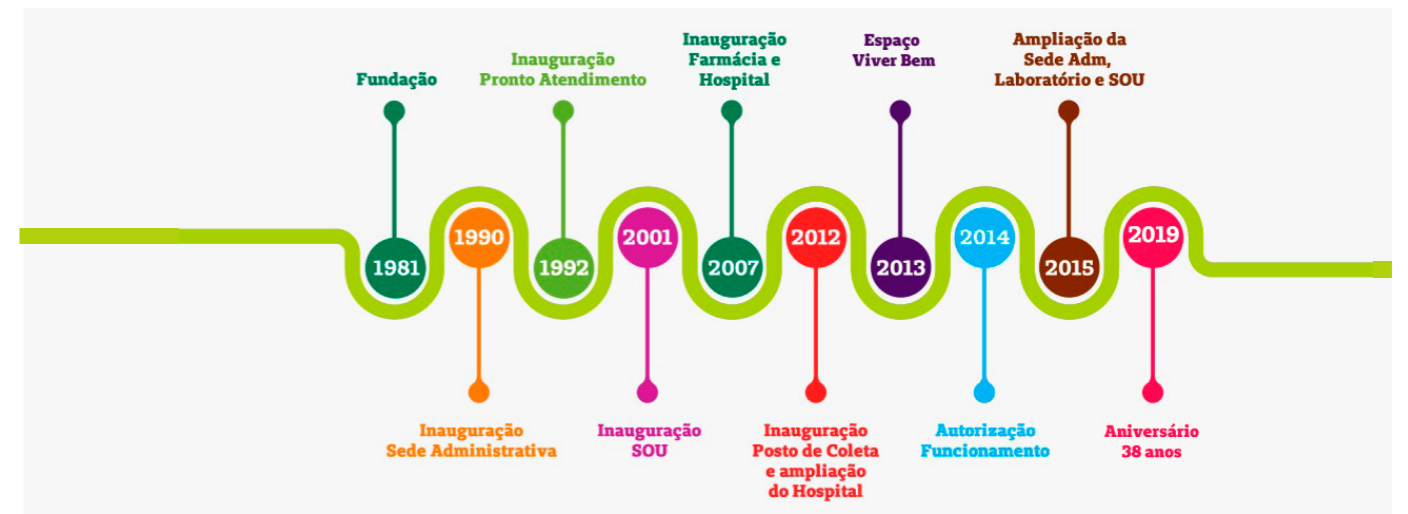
Fundação

1981

1990

Inauguração Sede Administrativa

Inauguração Pronto Atendimento

1992

2001

Inauguração SOU

Inauguração Farmácia e Hospital

2007

2012

Inauguração Posto de Coleta e ampliação do Hospital

Espaço Viver Bem

2013

2014

Autorização Funcionamento

Ampliação da Sede Adm, Laboratório e SOU

2015

2019

Aniversário 38 anos